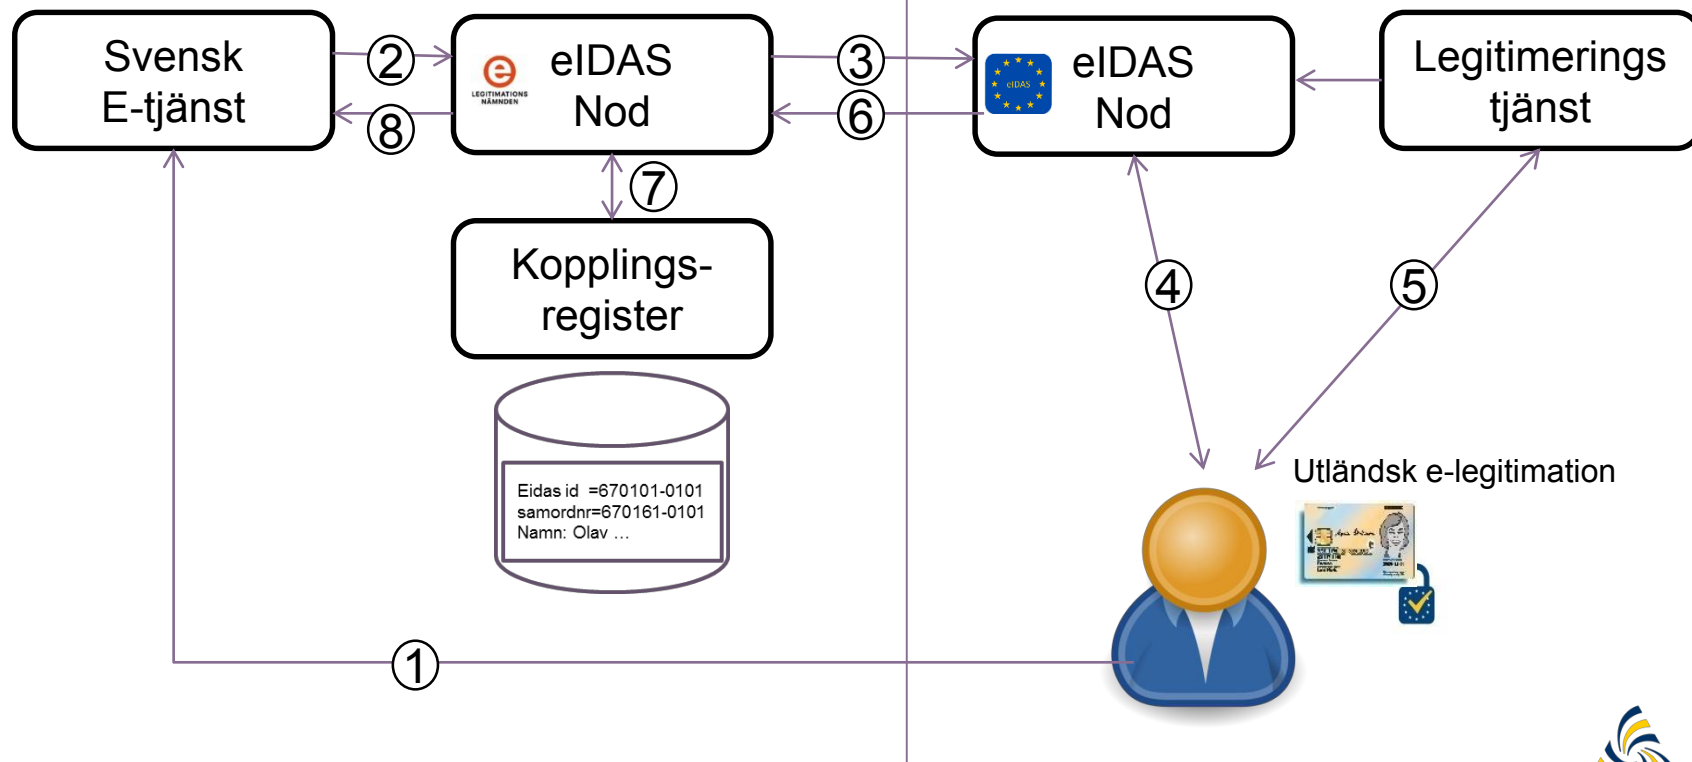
Svensk E-tjänst

2

8

e LEGITIMATIONS NÄMNDEN

eIDAS Nod

3

6

eIDAS

eIDAS Nod

Legitimerings tjänst

7

Kopplings-register

Eidas id =670101-0101
samordnr=670161-0101
Namn: Olav …

4

5

Utländsk e-legitimation

1